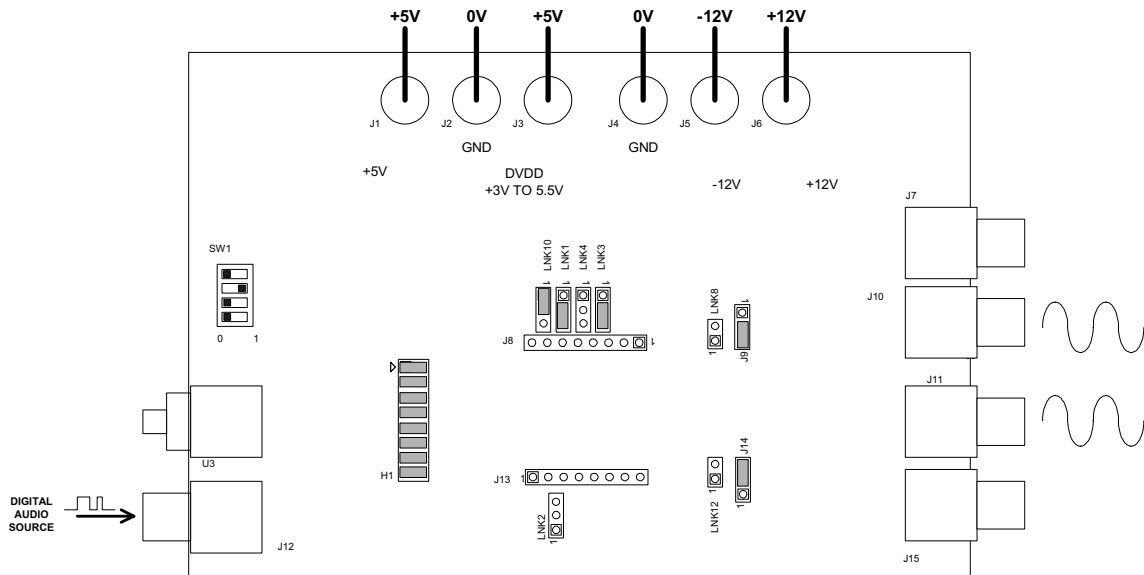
+5V 0V +5V 0V -12V +12V

J1 J2 J3 J4 J5 J6

GND GND

+5V

DVDD
+3V TO 5.5V

-12V +12V

J7

SW1

0 1

LNK10 LNK1 LNK4 LNK3

1 1 1 1

LNK8

1

J10

J8

1

1

J9

J11

U3

H1

J13

1

J14

1

1

LNK12

LNK2

1

DIGITAL
AUDIO
SOURCE

J12

J15